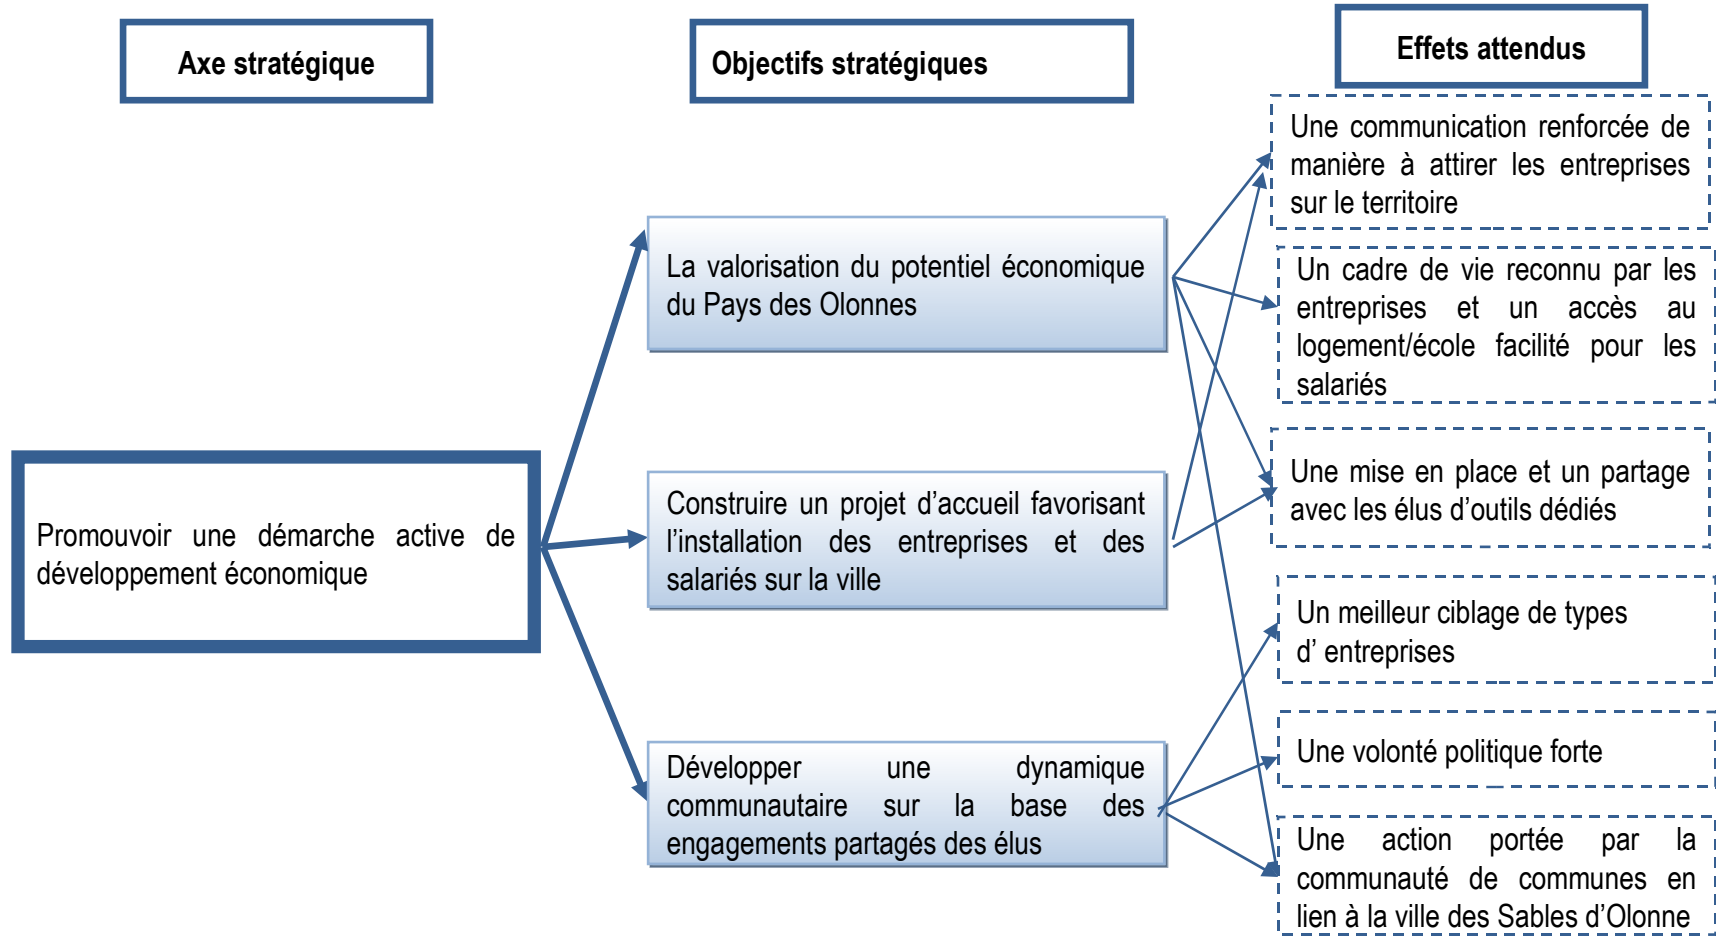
Axe stratégique

Objectifs stratégiques

Effets attendus

Une communication renforcée de manière à attirer les entreprises sur le territoire

La valorisation du potentiel économique du Pays des Olonnes

Un cadre de vie reconnu par les entreprises et un accès au logement/école facilité pour les salariés

Une mise en place et un partage avec les élus d'outils dédiés

Promouvoir une démarche active de développement économique

Construire un projet d'accueil favorisant l'installation des entreprises et des salariés sur la ville

Un meilleur ciblage de types d' entreprises

Une volonté politique forte

Développer une dynamique communautaire sur la base des engagements partagés des élus

Une action portée par la communauté de communes en lien à la ville des Sables d'Olonne